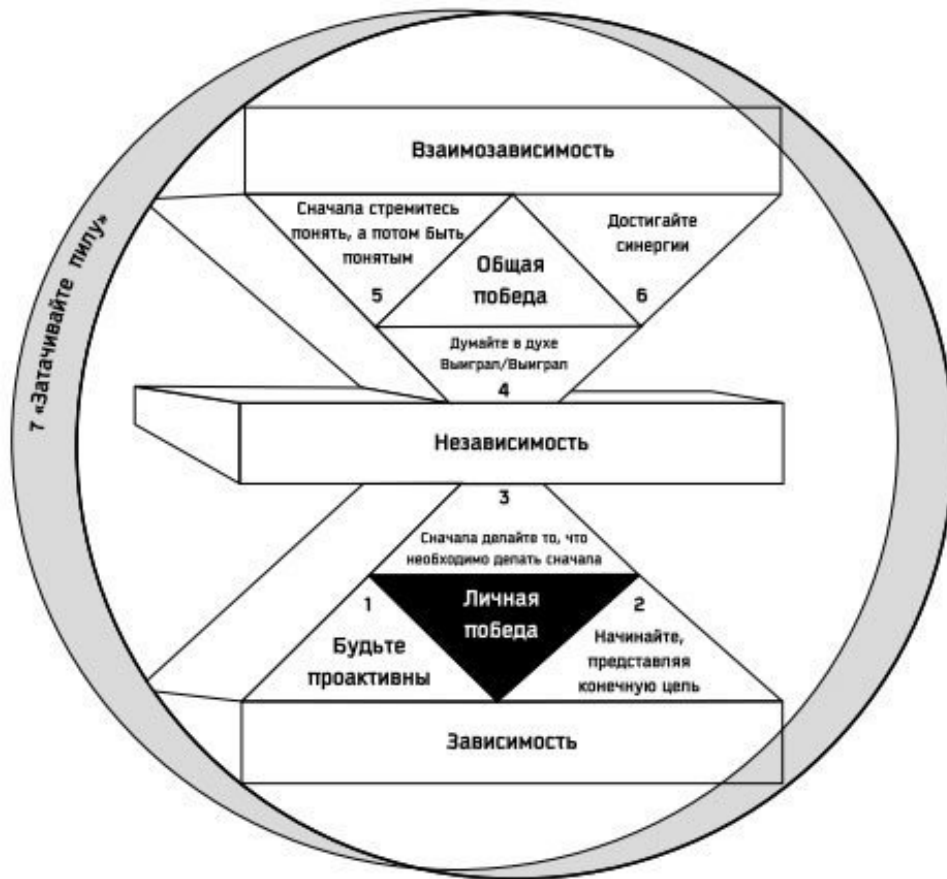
7 «Затачивайте пилу»

Взаимозависимость

Сначала стремитесь понять, а потом быть понятым

5

Общая победа

Достигайте синергии

6

Думайте в духе Выиграл/Выиграл

4

Независимость

3

Сначала делайте то, что необходимо делать сначала

1

Будьте проактивны

Личная победа

2

Начинайте, представляя конечную цель

Зависимость